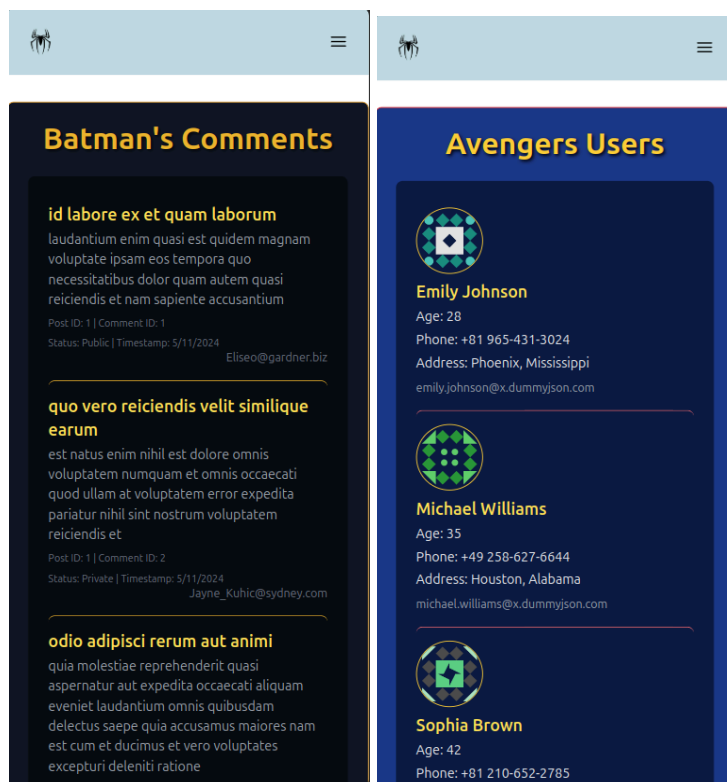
Batman's Comments

id labore ex et quam laborum

laudantium enim quasi est quidem magnam voluptate ipsam eos tempora quo necessitatibus dolor quam autem quasi reiciendis et nam sapiente accusantium

Post ID: 1 | Comment ID: 1

Status: Public | Timestamp: 5/11/2024

Eliseo@gardner.biz

quo vero reiciendis velit similique earum

est natus enim nihil est dolore omnis voluptatem numquam et omnis occaecati quod ullam at voluptatem error expedita pariatur nihil sint nostrum voluptatem reiciendis et

Post ID: 1 | Comment ID: 2

Status: Private | Timestamp: 5/11/2024

Jayne_Kuhic@sydney.com

odio adipisci rerum aut animi

quia molestiae reprehenderit quasi aspernatur aut expedita occaecati aliquam eveniet laudantium omnis quibusdam delectus saepe quia accusamus maiores nam est cum et ducimus et vero voluptates excepturi deleniti ratione

Avengers Users

Emily Johnson

Age: 28

Phone: +81 965-431-3024

Address: Phoenix, Mississippi

emily.johnson@x.dummyjson.com

Michael Williams

Age: 35

Phone: +49 258-627-6644

Address: Houston, Alabama

michael.williams@x.dummyjson.com

Sophia Brown

Age: 42

Phone: +81 210-652-2785